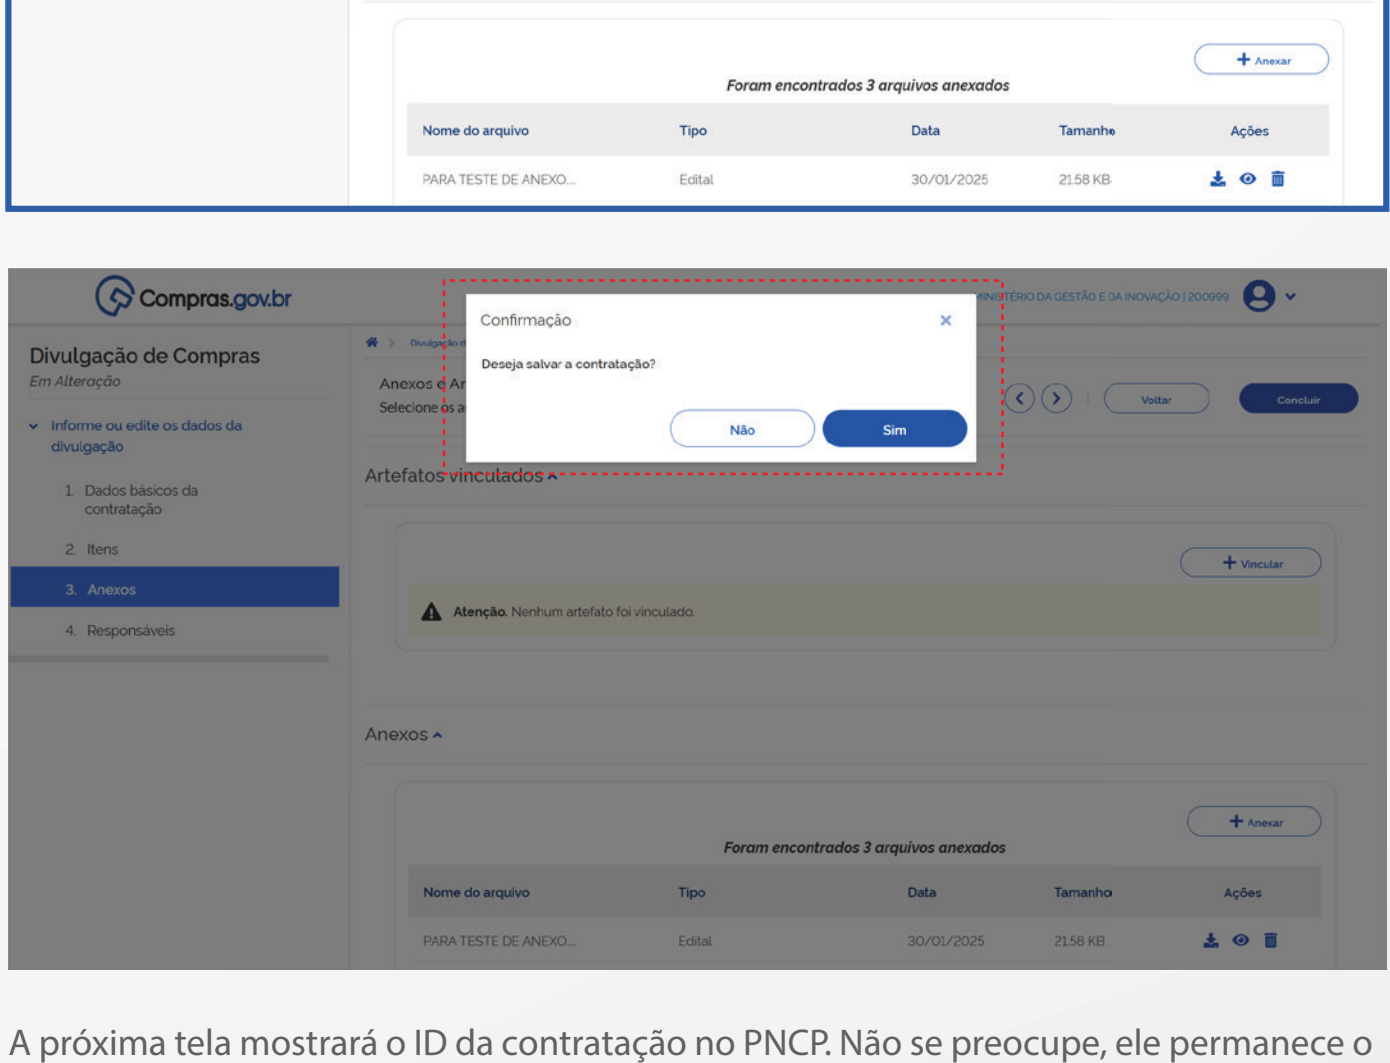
+ Anexar

Foram encontrados 3 arquivos anexados

| Nome do arquivo | Tipo | Data | Tamanho | Ações |
|---|---|---|---|---|
| PARA TESTE DE ANEXO... | Edital | 30/01/2025 | 21.58 KB | |

Compras.gov.br

MINISTÉRIO DA GESTÃO E DA INOVAÇÃO | 200999

Divulgação de Compras
Em Alteração

Informe ou edite os dados da divulgação

1. Dados básicos da contratação
2. Itens
3. Anexos
4. Responsáveis

Divulgação d

Anexos e Ar
Selecione os a

Confirmação ×

Deseja salvar a contratação?

Não Sim

Voltar Concluir

Artefatos vinculados

+ Vincular

Atenção. Nenhum artefato foi vinculado.

Anexos

+ Anexar

Foram encontrados 3 arquivos anexados

| Nome do arquivo | Tipo | Data | Tamanho | Ações |
|---|---|---|---|---|
| PARA TESTE DE ANEXO... | Edital | 30/01/2025 | 21.58 KB | |

A próxima tela mostrará o ID da contratação no PNCP. Não se preocupe, ele permanece o